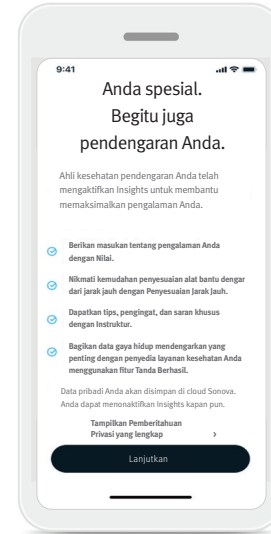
9:41

Anda spesial. Begitu juga pendengaran Anda.

Ahli kesehatan pendengaran Anda telah mengaktifkan Insights untuk membantu memaksimalkan pengalaman Anda.

Berikan masukan tentang pengalaman Anda dengan Nilai.

Nikmati kemudahan penyesuaian alat bantu dengar dari jarak jauh dengan Penyesuaian Jarak Jauh.

Dapatkan tips, pengingat, dan saran khusus dengan Instruktur.

Bagikan data gaya hidup mendengarkan yang penting dengan penyedia layanan kesehatan Anda menggunakan fitur Tanda Berhasil.

Data pribadi Anda akan disimpan di cloud Sonova. Anda dapat menonaktifkan Insights kapan pun.

Tampilkan Pemberitahuan Privasi yang lengkap >

Lanjutkan